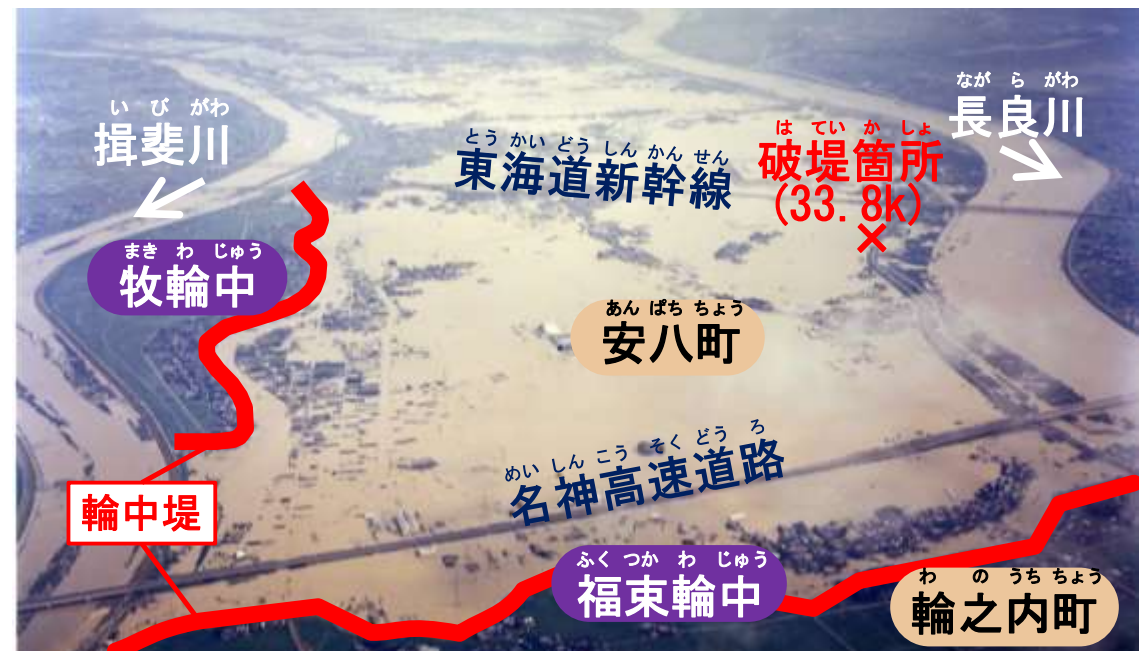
いびがわ
揖斐川

とうかいどうしんかんせん
東海道新幹線

はていかしょ
破堤箇所
(33.8k)

ながらがわ
長良川

まきわじゅう
牧輪中

あんぱちちょう
安八町

輪中堤

めいしんこうそくどうろ
名神高速道路

ふくつかわじゅう
福束輪中

わのうちちょう
輪之内町